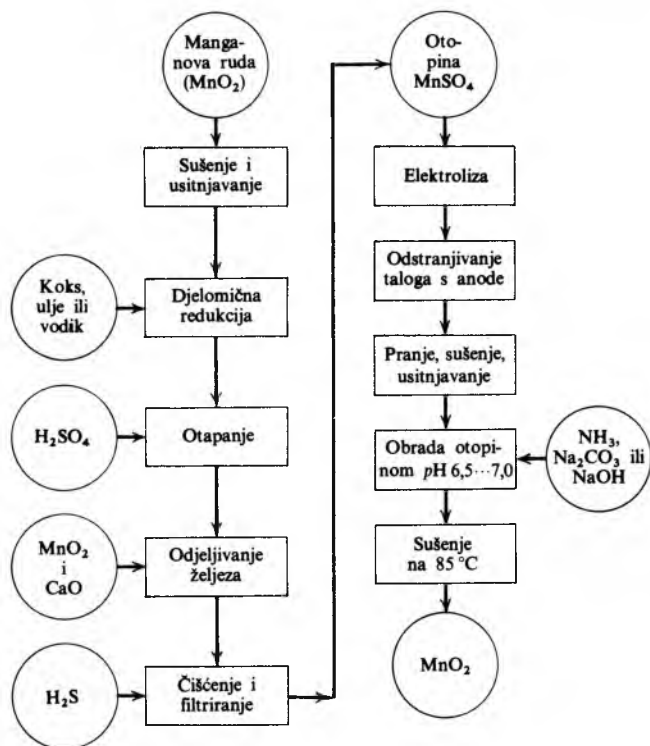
Manganova ruda ($MnO_2$)

Sušenje i usitnjavanje

Koks, ulje ili vodik

Djelomična redukcija

$H_2SO_4$

Otapanje

$MnO_2$ i CaO

Odjeljivanje željeza

$H_2S$

Čišćenje i filtriranje

Otopina $MnSO_4$

Elektroliza

Odstranjivanje taloga s anode

Pranje, sušenje, usitnjavanje

Obrada otopinom $p$H 6,5···7,0

$NH_3$, $Na_2CO_3$ ili NaOH

Sušenje na 85 °C

$MnO_2$